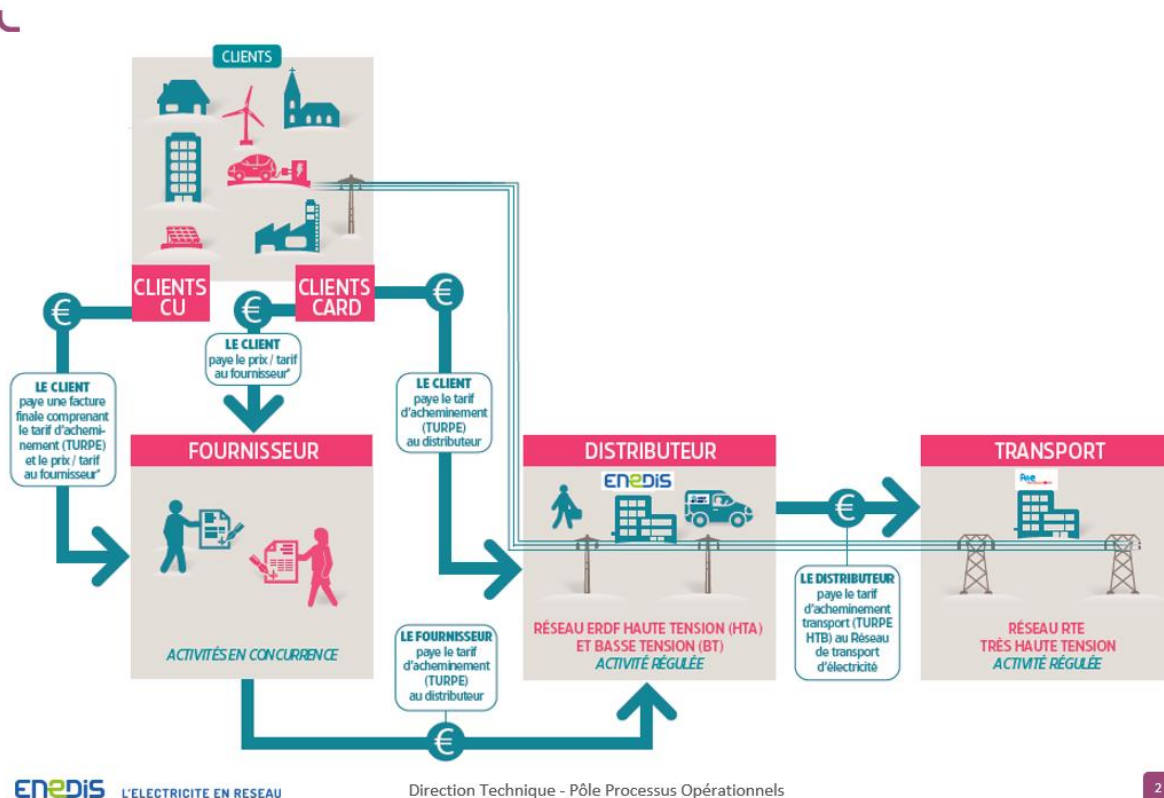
CLIENTS

CLIENTS CU

€

LE CLIENT paye une facture finale comprenant le tarif d'acheminement (TURPE) et le prix / tarif au fournisseur*

€

LE CLIENT paye le prix / tarif au fournisseur*

CLIENTS CARD

€

LE CLIENT paye le tarif d'acheminement (TURPE) au distributeur

FOURNISSEUR

ACTIVITÉS EN CONCURRENCE

DISTRIBUTEUR

ENEDIS

RÉSEAU ERDF HAUTE TENSION (HTA) ET BASSE TENSION (BT)
ACTIVITÉ RÉGULÉE

€

LE DISTRIBUTEUR paye le tarif d'acheminement transport (TURPE HTB) au Réseau de transport d'électricité

TRANSPORT

Rte

RÉSEAU RTE TRÈS HAUTE TENSION
ACTIVITÉ RÉGULÉE

LE FOURNISSEUR paye le tarif d'acheminement (TURPE) au distributeur

€

ENEDIS L'ELECTRICITE EN RESEAU

Direction Technique - Pôle Processus Opérationnels

2